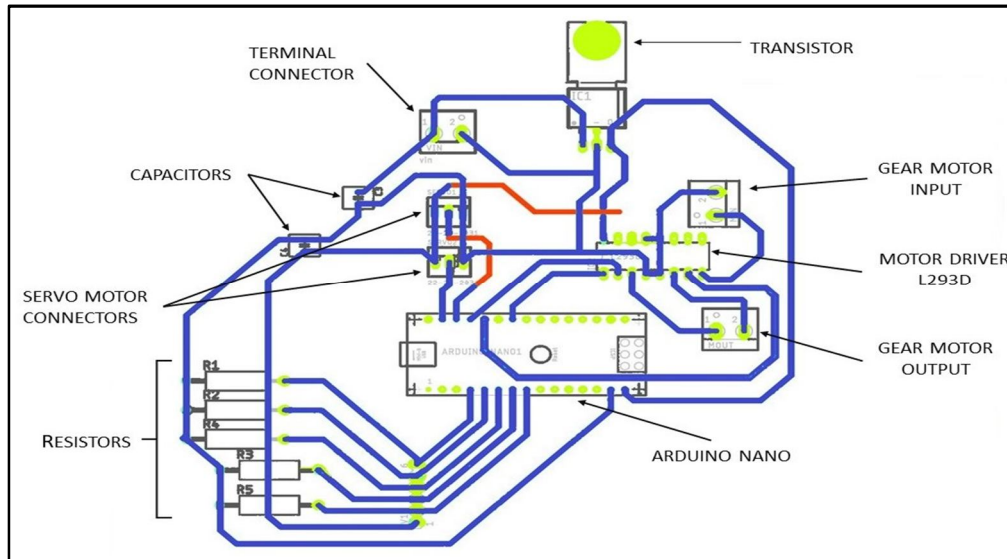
TERMINAL CONNECTOR

TRANSISTOR

IC1

VIN

CAPACITORS

GEAR MOTOR INPUT

MOTOR DRIVER L293D

SERVO MOTOR CONNECTORS

ARDUINO NANO01

MOUT

GEAR MOTOR OUTPUT

R1

R2

R4

R3

R5

RESISTORS

ARDUINO NANO